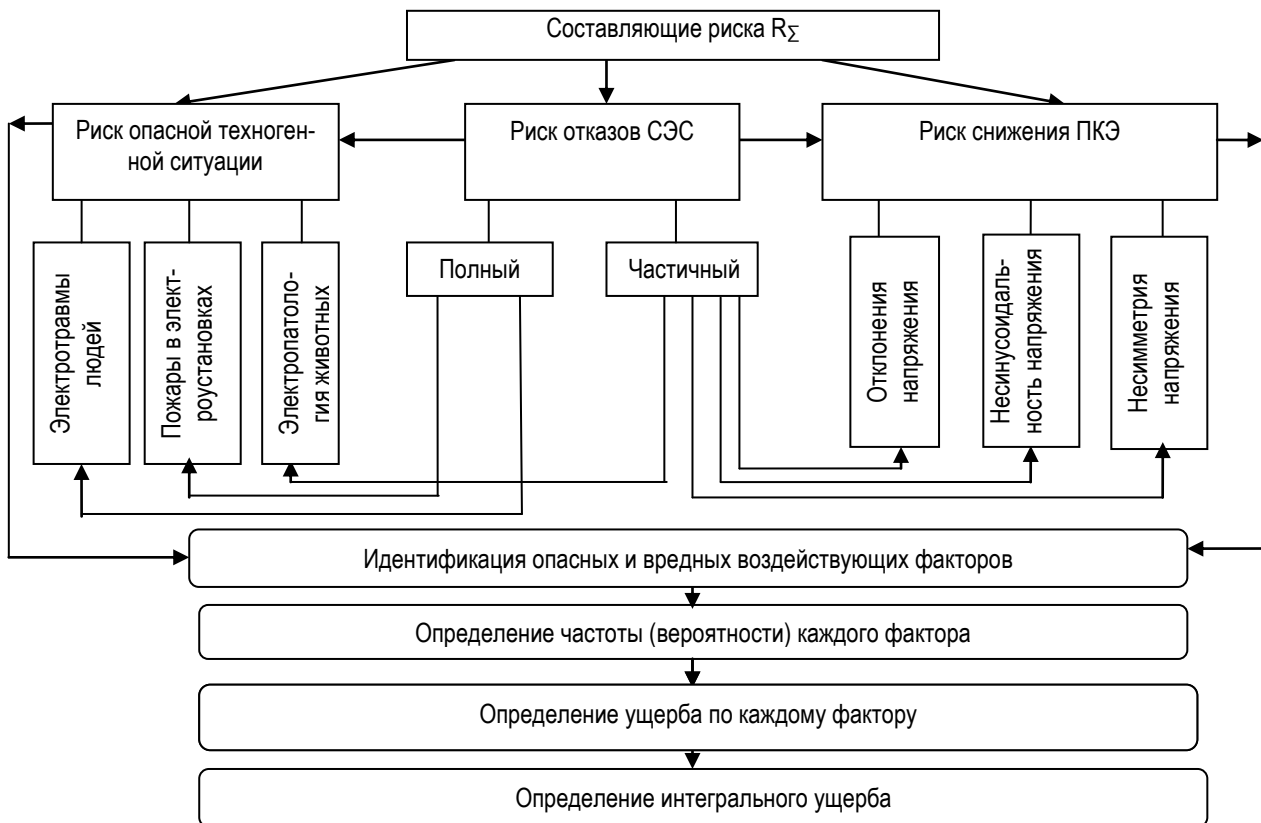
Составляющие риска $R_{\Sigma}$

Риск опасной техногенной ситуации

Риск отказов СЭС

Риск снижения ПКЭ

Электротравмы людей

Пожары в электроустановках

Электропатология животных

Полный

Частичный

Отклонения напряжения

Несинусоидальность напряжения

Несимметрия напряжения

Идентификация опасных и вредных воздействующих факторов

Определение частоты (вероятности) каждого фактора

Определение ущерба по каждому фактору

Определение интегрального ущерба